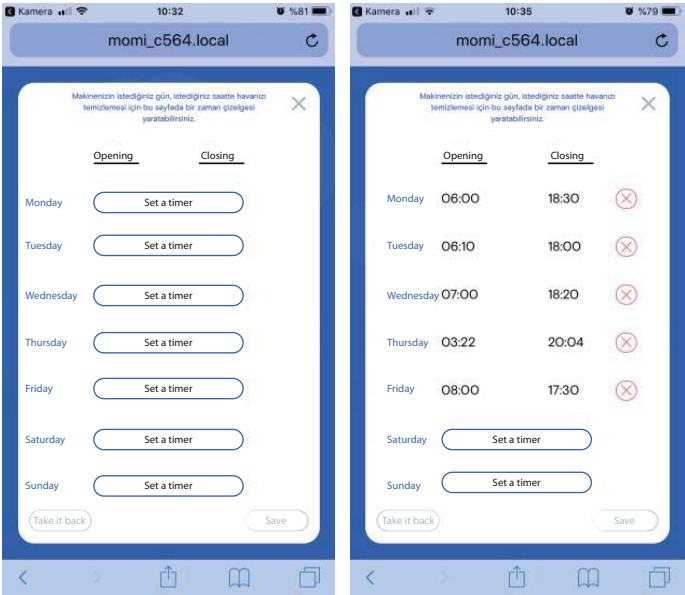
Kamera 10:32 %81

momi_c564.local

Makinenizin istediğiniz gün, istediğiniz saatte havanızı temizlemesi için bu sayfada bir zaman çizelgesi yaratabilirsiniz.

Opening Closing

| | |
|---|---|
| Monday | Set a timer |
| Tuesday | Set a timer |
| Wednesday | Set a timer |
| Thursday | Set a timer |
| Friday | Set a timer |
| Saturday | Set a timer |
| Sunday | Set a timer |

Take it back Save

Kamera 10:35 %79

momi_c564.local

Makinenizin istediğiniz gün, istediğiniz saatte havanızı temizlemesi için bu sayfada bir zaman çizelgesi yaratabilirsiniz.

| | Opening | Closing |
|---|---|---|
| Monday | 06:00 | 18:30 |
| Tuesday | 06:10 | 18:00 |
| Wednesday | 07:00 | 18:20 |
| Thursday | 03:22 | 20:04 |
| Friday | 08:00 | 17:30 |
| Saturday | Set a timer | |
| Sunday | Set a timer | |

Take it back Save